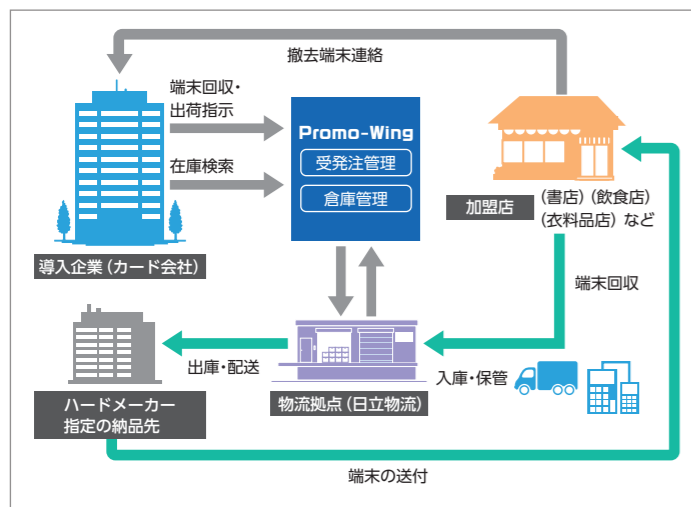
撤去端末連絡

端末回収・出荷指示

在庫検索

Promo-Wing

受発注管理

倉庫管理

導入企業（カード会社）

加盟店

（書店）（飲食店）（衣料品店）など

端末回収

出庫・配送

入庫・保管

ハードメーカー指定の納品先

物流拠点（日立物流）

端末の送付